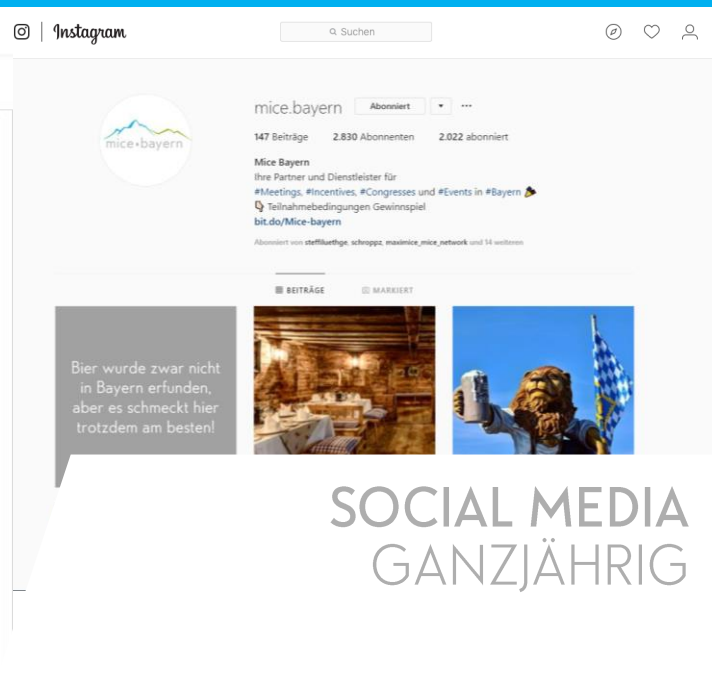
Instagram

Suchen

mice•bayern

mice.bayern Abonniert ▾ ···

147 Beiträge 2.830 Abonnenten 2.022 abonniert

Mice Bayern
Ihre Partner und Dienstleister für #Meetings, #Incentives, #Congresses und #Events in #Bayern
Teilnahmebedingungen Gewinnspiel
bit.do/Mice-bayern

Abonniert von steffiluethge, schroppz, maximice_mice_network und 14 weiteren

BEITRÄGE MARKIERT

Bier wurde zwar nicht in Bayern erfunden, aber es schmeckt hier trotzdem am besten!

SOCIAL MEDIA
GANZJÄHRIG